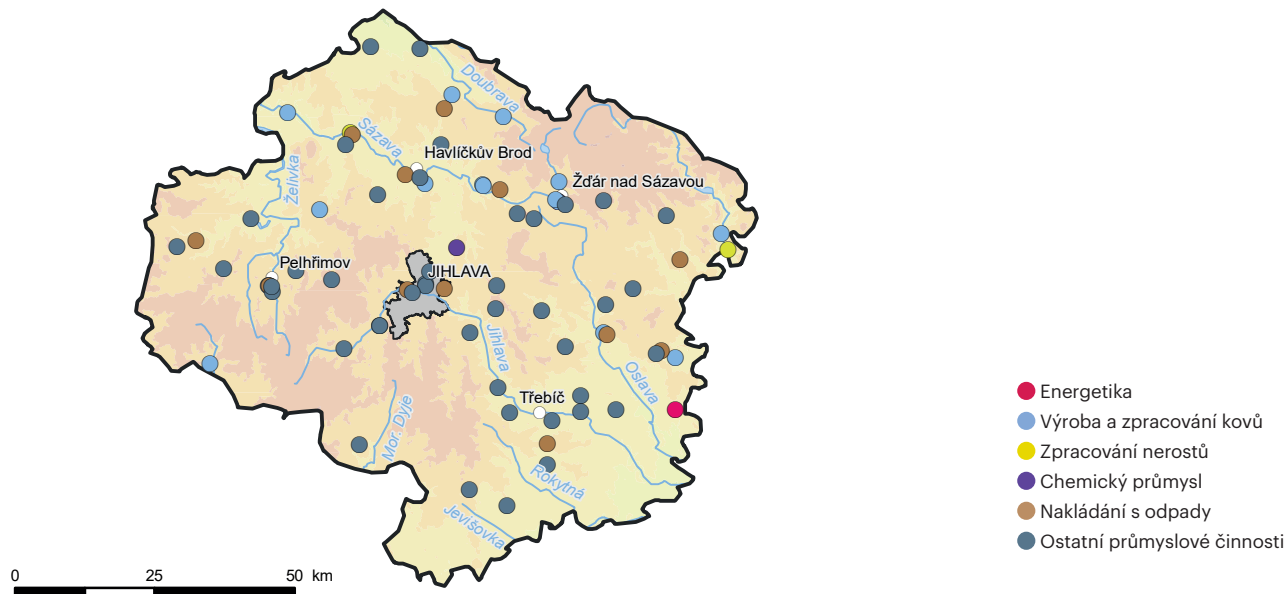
Doubrava
Sázava
Havlíčkův Brod
Žďár nad Sázavou
Želivka
Pelhřimov
JIHLAVA
Jihlava
Oslava
Třebíč
Mor. Dyje
Rokytná
Jevišovka

Energetika
Výroba a zpracování kovů
Zpracování nerostů
Chemický průmysl
Nakládání s odpady
Ostatní průmyslové činnosti

0 25 50 km